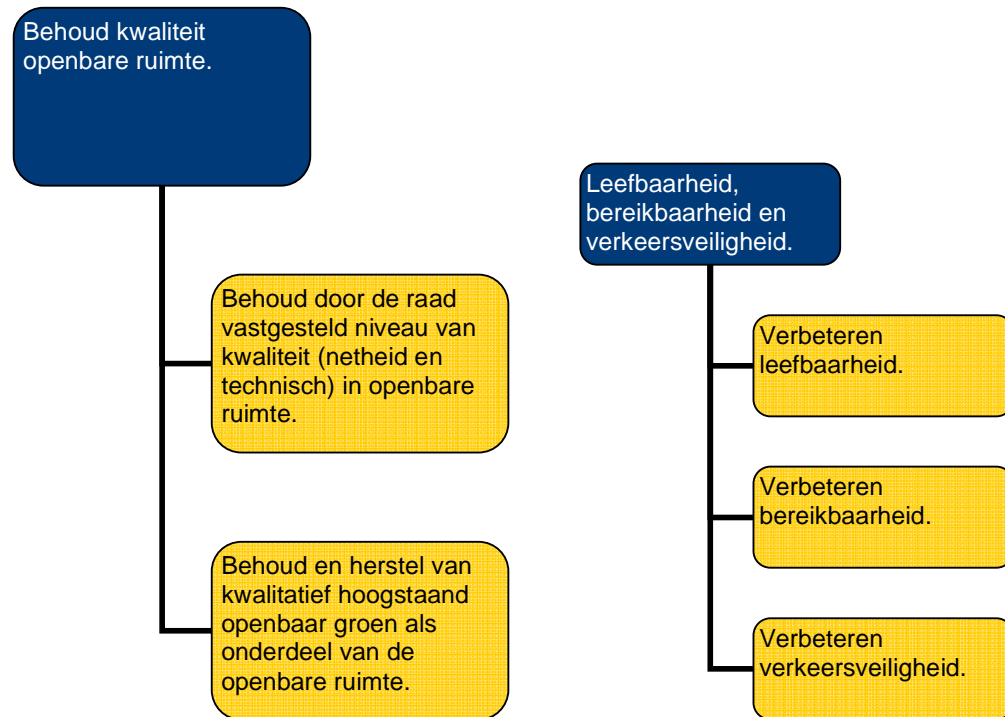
Behoud kwaliteit openbare ruimte.

Behoud door de raad vastgesteld niveau van kwaliteit (netheid en technisch) in openbare ruimte.

Behoud en herstel van kwalitatief hoogstaand openbaar groen als onderdeel van de openbare ruimte.

Leefbaarheid, bereikbaarheid en verkeersveiligheid.

Verbeteren leefbaarheid.

Verbeteren bereikbaarheid.

Verbeteren verkeersveiligheid.